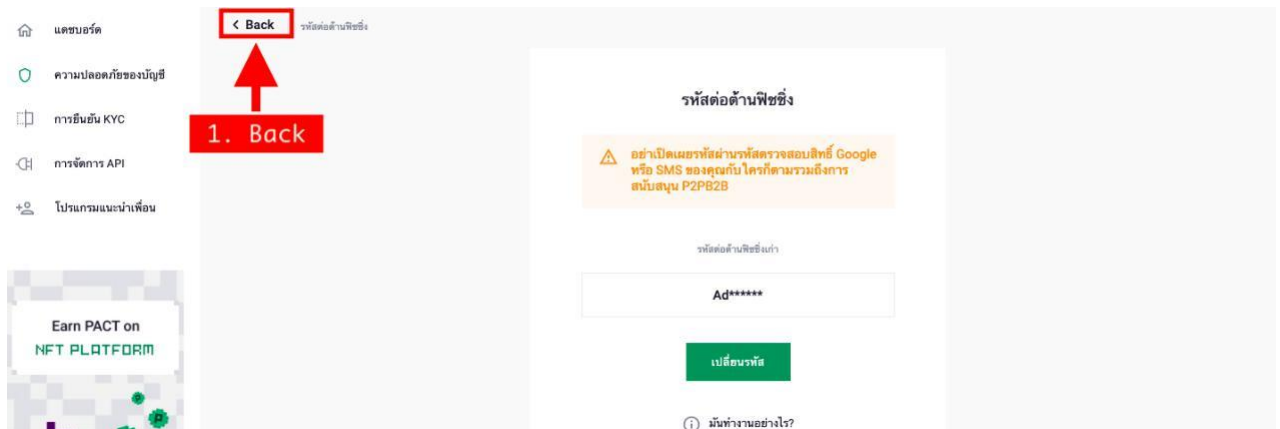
แดชบอร์ด

ความปลอดภัยของบัญชี

การยืนยัน KYC

การจัดการ API

โปรแกรมแนะนำเพื่อน

Earn PACT on
NFT PLATFORM

< Back

รหัสต่อต้านฟิชชิ่ง

1. Back

รหัสต่อต้านฟิชชิ่ง

อย่าเปิดเผยรหัสผ่านรหัสตรวจสอบสิทธิ์ Google หรือ SMS ของคุณกับใครก็ตามรวมถึงการสนับสนุน P2PB2B

รหัสต่อต้านฟิชชิ่งเก่า

Ad******

เปลี่ยนรหัส

มันทำงานอย่างไร?